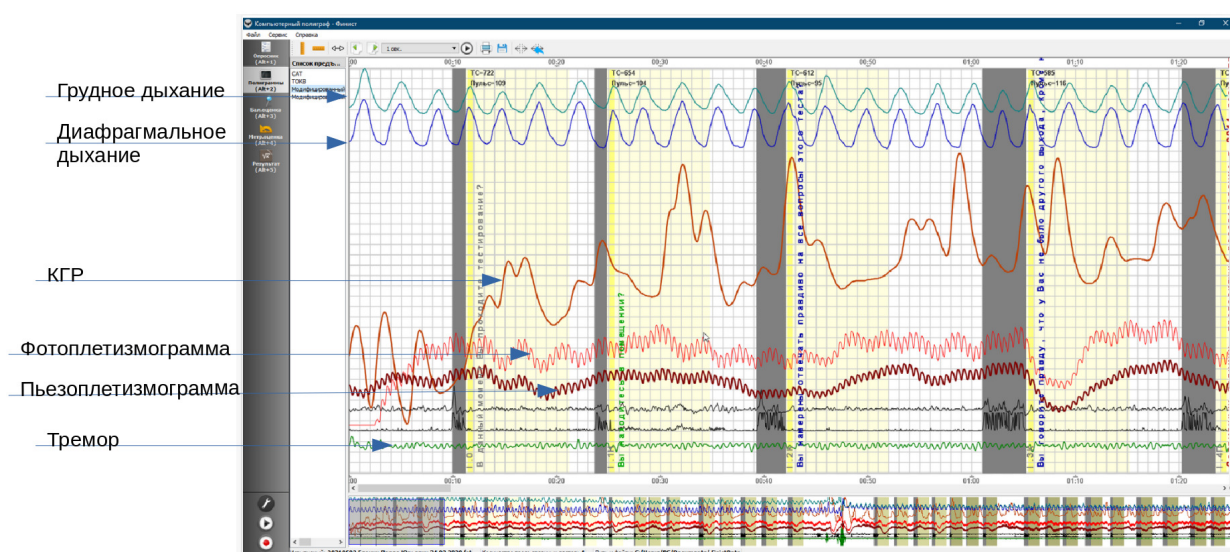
Компьютерный полиграф - Финист

Файл Сервис Справка

Опросник (Alt+1)
Полиграммы (Alt+2)
Вопросник (Alt+3)
Нейросеть (Alt+4)
Результат (Alt+5)

1 сек.

Список предъя...
САТ
ТОКВ
Модифицированный
Модифицирован

Грудное дыхание

Диафрагмальное дыхание

КГР

Фотоплетизмограмма

Пьезоплетизмограмма

Тремор

00:00 00:10 00:20 00:30 00:40 00:50 01:00 01:10 01:20

ТС=722 Пульс=109
ТС=654 Пульс=104
ТС=612 Пульс=95
ТС=585 Пульс=116

В данный момент Вы готовы к тестированию?
Вы находитесь в помещении?
Вы намерены отвечать правдиво на все вопросы этого теста
Вы говорите правду, что у Вас не было другого выхода